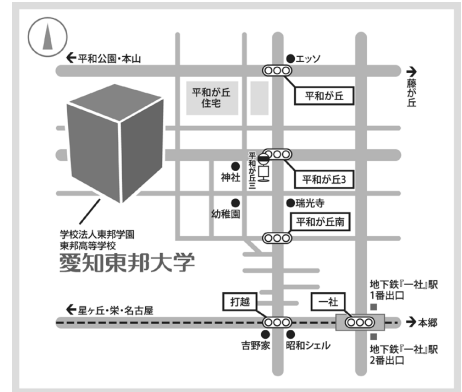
平和公園・本山
エッソ
藤が丘
平和が丘住宅
平和が丘
平和が丘三
神社
平和が丘3
瑞光寺
幼稚園
平和が丘南
学校法人東邦学園
東邦高等学校
愛知東邦大学
星ヶ丘・栄・名古屋
打越
一社
本郷
地下鉄「一社」駅 1番出口
地下鉄「一社」駅 2番出口
吉野家
昭和シェル